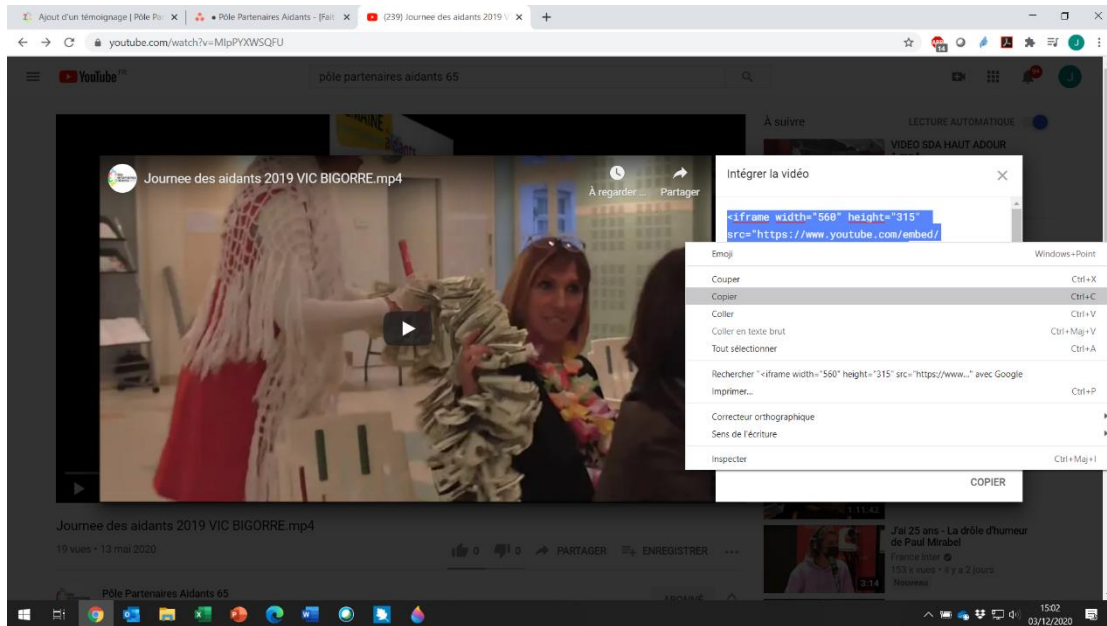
Ajout d'un témoignage | Pôle Pa ×
• Pôle Partenaires Aidants - [Fait ×
(239) Journee des aidants 2019 V ×
+

youtube.com/watch?v=MlpPYXWSQFU

YouTube FR
pôle partenaires aidants 65

À suivre
LECTURE AUTOMATIQUE
VIDEO SDA HAUT ADOUR

Journee des aidants 2019 VIC BIGORRE.mp4
À regarder ...
Partager

Intégrer la vidéo
<iframe width="560" height="315" src="https://www.youtube.com/embed/

Emoji Windows+Point
Couper Ctrl+X
Copier Ctrl+C
Coller Ctrl+V
Coller en texte brut Ctrl+Maj+V
Tout sélectionner Ctrl+A
Rechercher "<iframe width="560" height="315" src="https://www..." avec Google
Imprimer... Ctrl+P
Correcteur orthographique
Sens de l'écriture
Inspecter Ctrl+Maj+I

COPIER

1:11:42
J'ai 25 ans - La drôle d'humeur de Paul Mirabel
France Inter
153 k vues • il y a 2 jours
Nouveau
3:14

Journee des aidants 2019 VIC BIGORRE.mp4
19 vues • 13 mai 2020
0 0 PARTAGER ENREGISTRER ...

Pôle Partenaires Aidants 65
ABONNÉ

15:02
03/12/2020